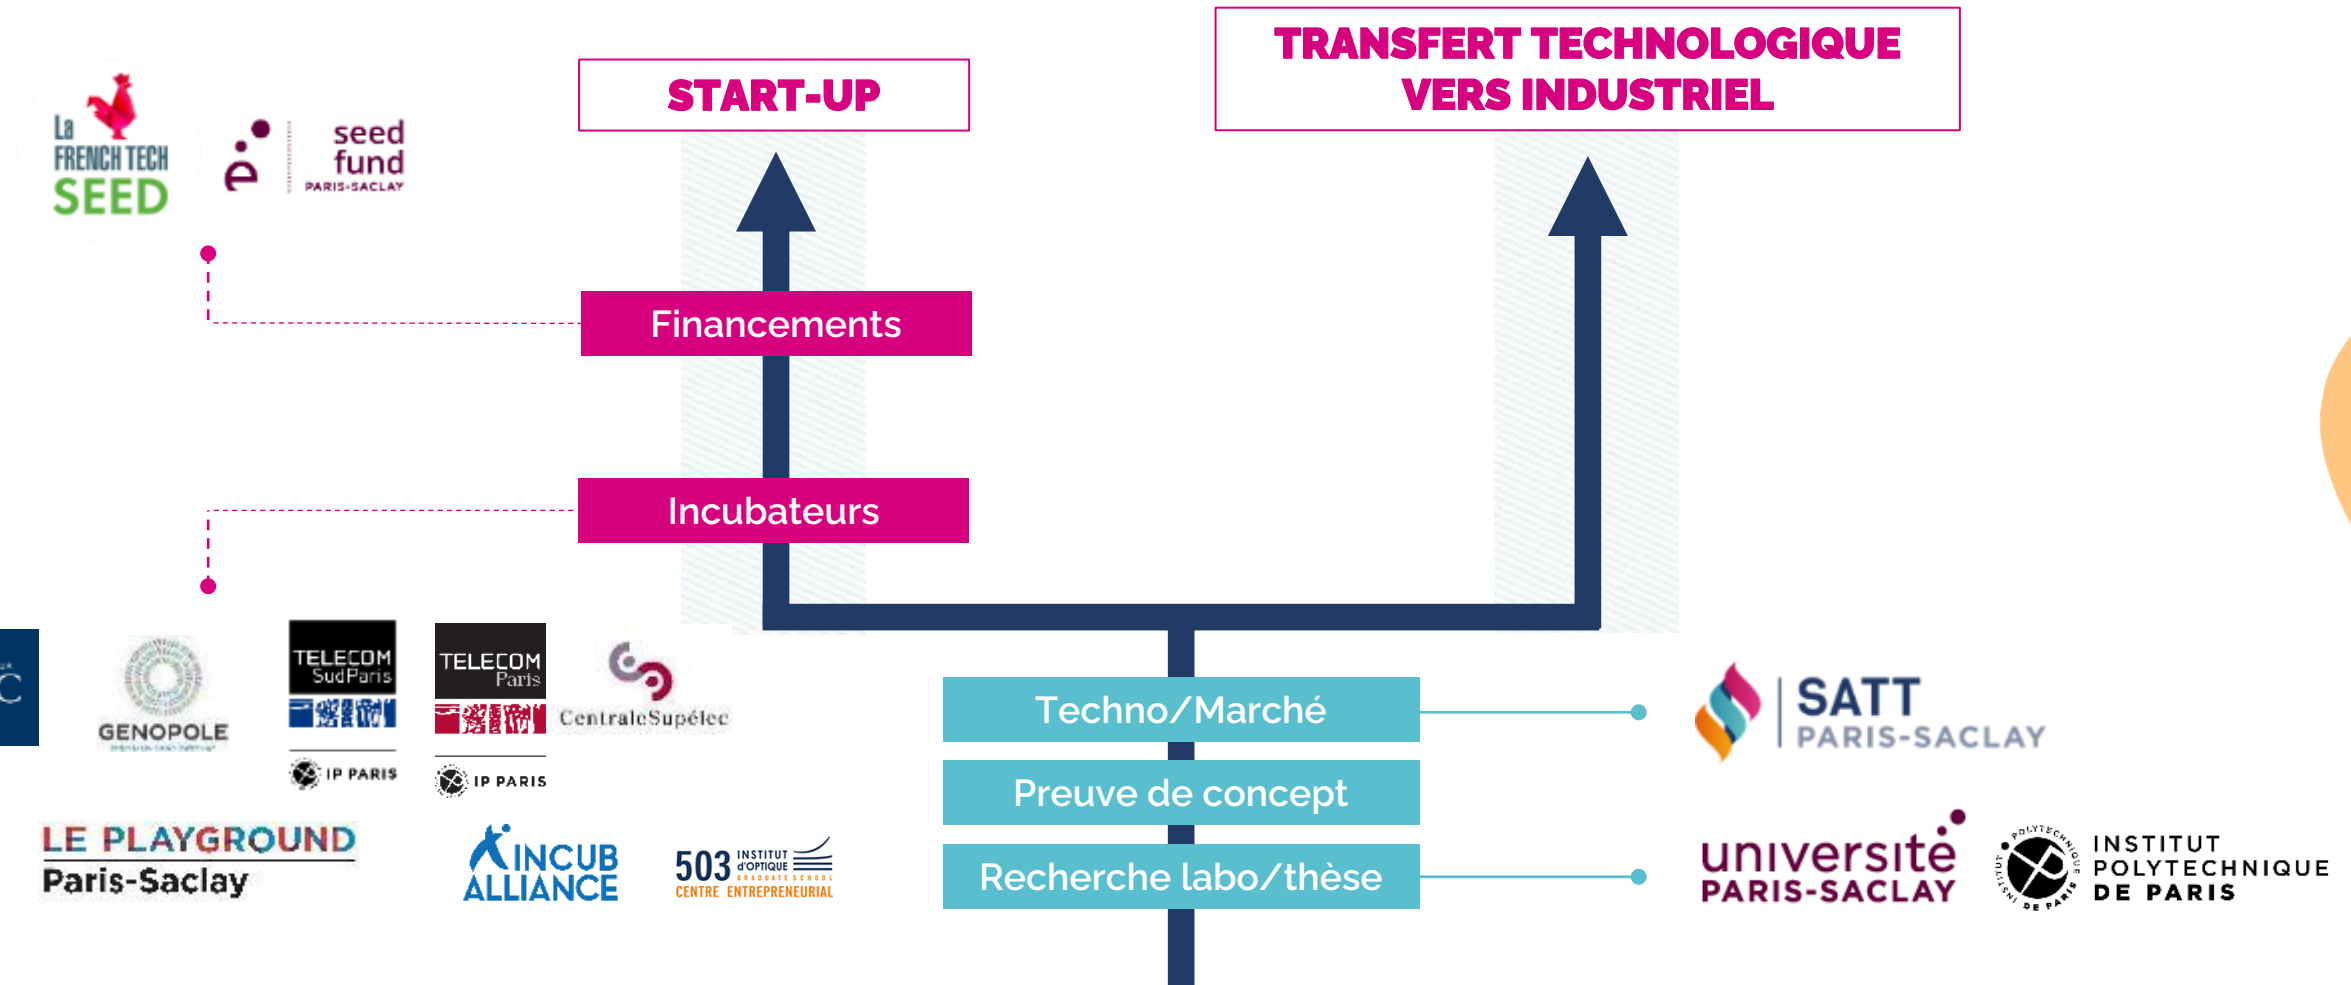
START-UP

TRANSFERT TECHNOLOGIQUE VERS INDUSTRIEL

La FRENCH TECH SEED

seed fund PARIS-SACLAY

Financements

Incubateurs

GENOPOLE

TELECOM SudParis

IP PARIS

TELECOM Paris

IP PARIS

CentraleSupélec

LE PLAYGROUND Paris-Saclay

INCUB ALLIANCE

503 INSTITUT D'OPTIQUE GRADUATE SCHOOL CENTRE ENTREPRENEURIAL

Techno/Marché

Preuve de concept

Recherche labo/thèse

SATT PARIS-SACLAY

université PARIS-SACLAY

INSTITUT POLYTECHNIQUE DE PARIS